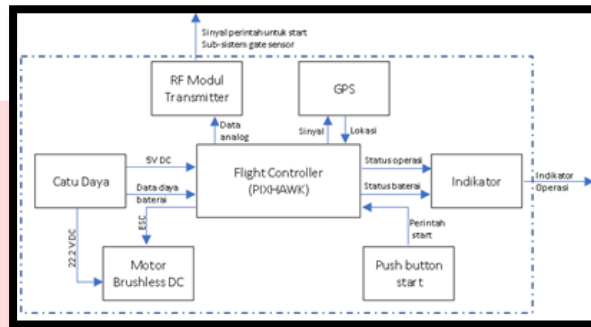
Sinyal perintah untuk start
Sub-sistem gate sensor

RF Modul Transmitter

GPS

Data analog

Sinyal

Lokasi

Catu Daya

5V DC

Data daya baterai

Flight Controller (PIXHAWK)

Status operasi

Status baterai

Indikator

Indikator Operasi

ESC

22.2 V DC

Motor Brushless DC

Perintah start

Push button start